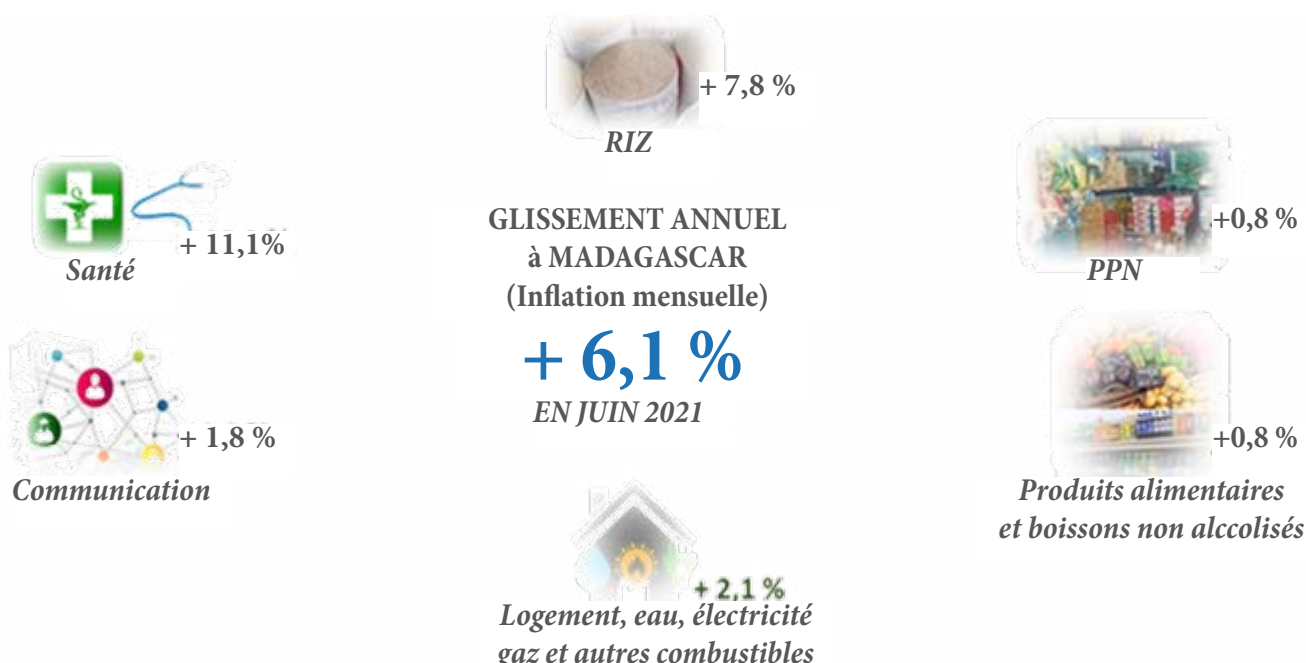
+ 7,8 %
RIZ

+ 11,1%
Santé

GLISSEMENT ANNUEL à MADAGASCAR (Inflation mensuelle)
+ 6,1 %
EN JUIN 2021

+0,8 %
PPN

+ 1,8 %
Communication

+0,8 %
Produits alimentaires et boissons non alccolisés

+ 2,1 %
Logement, eau, électricité gaz et autres combustibles